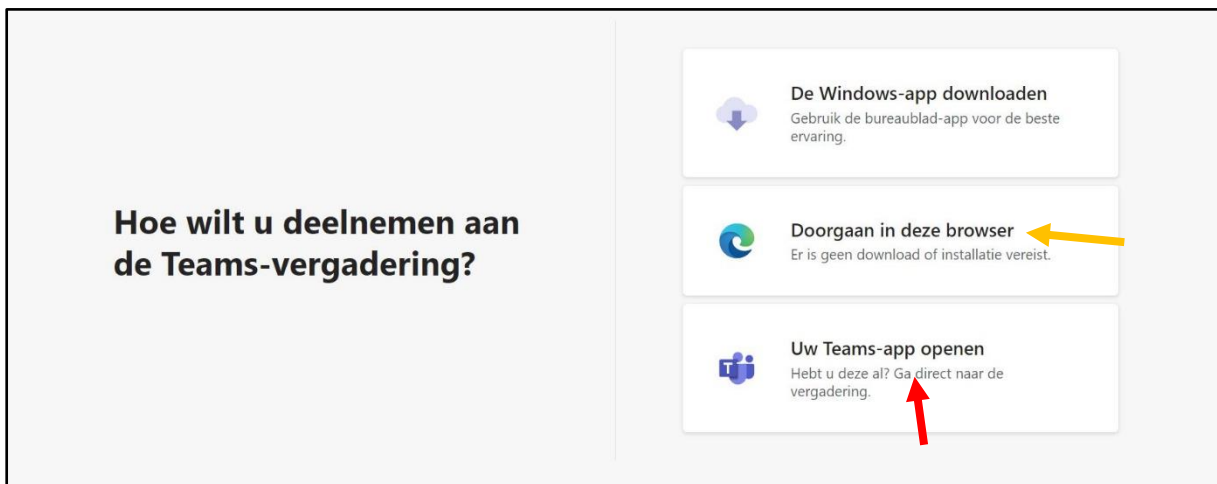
Hoe wilt u deelnemen aan de Teams-vergadering?

De Windows-app downloaden
Gebruik de bureaublad-app voor de beste ervaring.

Doorgaan in deze browser
Er is geen download of installatie vereist.

Uw Teams-app openen
Hebt u deze al? Ga direct naar de vergadering.